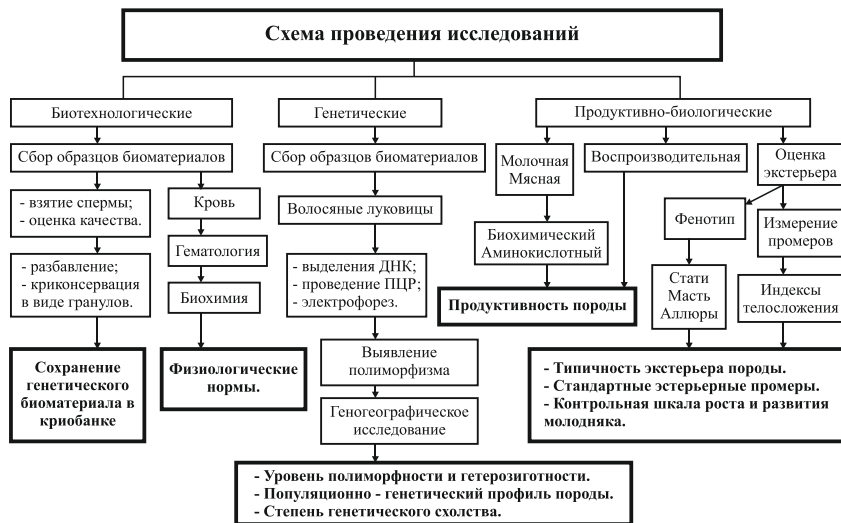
Схема проведения исследований

Биотехнологические

Сбор образцов биоматериалов

- взятие спермы;
- оценка качества.

- разбавление;
- криконсервация в виде гранулов.

Сохранение генетического биоматериала в криобанке

Кровь

Гематология

Биохимия

Физиологические нормы.

Генетические

Сбор образцов биоматериалов

Волосяные луковицы

- выделения ДНК;
- проведение ПЦР;
- электрофорез.

Выявление полиморфизма

Геногеографическое исследование

- Уровень полиморфности и гетерозиготности.
- Популяционно - генетический профиль породы.
- Степень генетического схолства.

Продуктивно-биологические

Молочная
Мясная

Биохимический
Аминокислотный

Воспроизводительная

Продуктивность породы

Оценка экстерьера

Фенотип

Стати
Масть
Аллюры

Измерение промеров

Индексы телосложения

- Типичность экстерьера породы.
- Стандартные эстерьерные промеры.
- Контрольная шкала роста и развития молодняка.